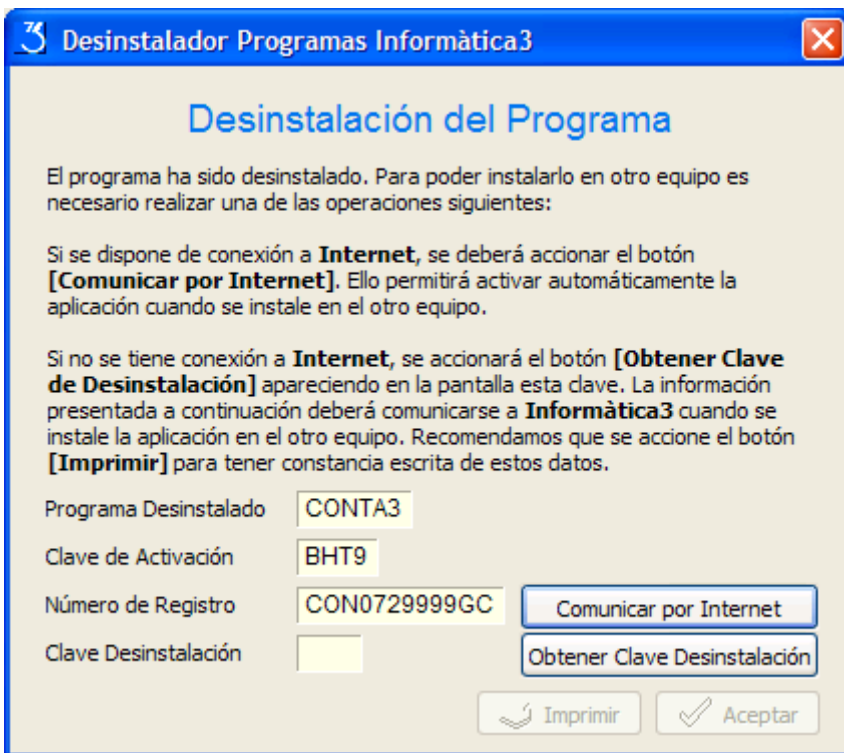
Desinstalador Programas Informàtica3

Desinstalación del Programa

El programa ha sido desinstalado. Para poder instalarlo en otro equipo es necesario realizar una de las operaciones siguientes:

Si se dispone de conexión a **Internet**, se deberá accionar el botón **[Comunicar por Internet]**. Ello permitirá activar automáticamente la aplicación cuando se instale en el otro equipo.

Si no se tiene conexión a **Internet**, se accionará el botón **[Obtener Clave de Desinstalación]** apareciendo en la pantalla esta clave. La información presentada a continuación deberá comunicarse a **Informàtica3** cuando se instale la aplicación en el otro equipo. Recomendamos que se accione el botón **[Imprimir]** para tener constancia escrita de estos datos.

Programa Desinstalado CONTA3

Clave de Activación BHT9

Número de Registro CON0729999GC

Clave Desinstalación

Comunicar por Internet

Obtener Clave Desinstalación

Imprimir

Aceptar